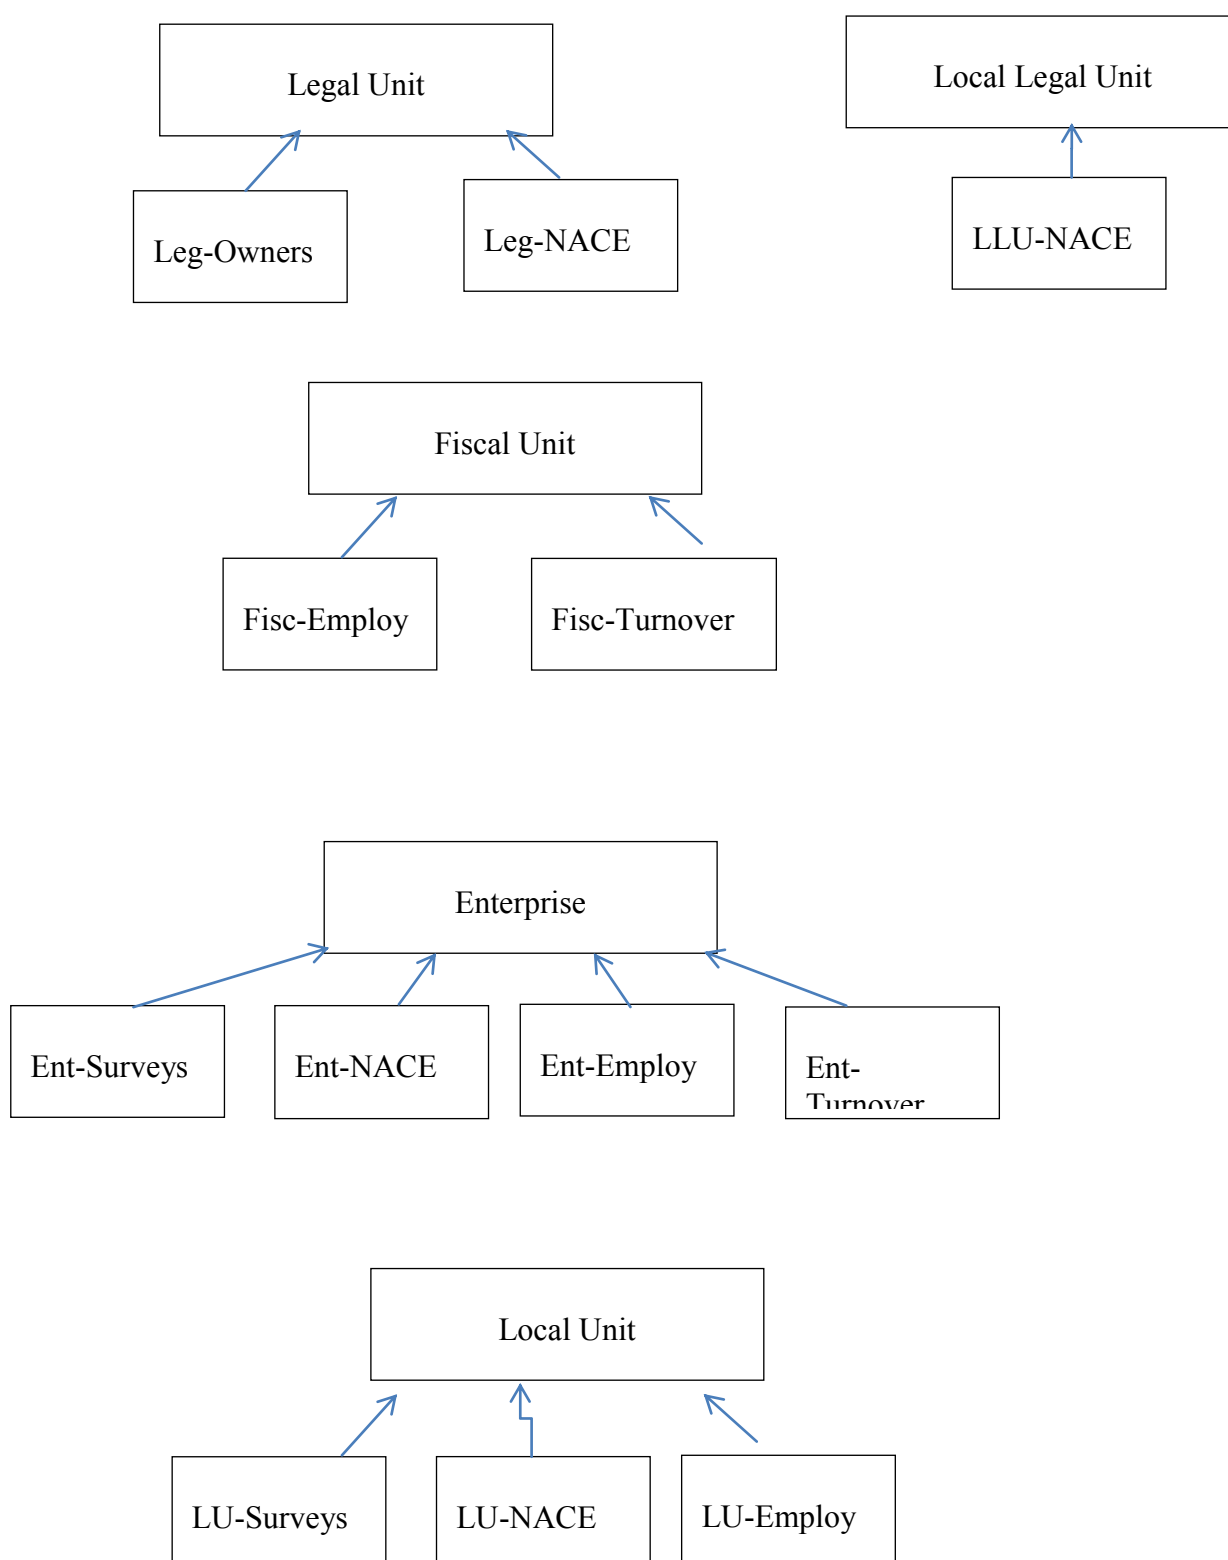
Legal Unit

Leg-Owners

Leg-NACE

Local Legal Unit

LLU-NACE

Fiscal Unit

Fisc-Employ

Fisc-Turnover

Enterprise

Ent-Surveys

Ent-NACE

Ent-Employ

Ent-Turnover

Local Unit

LU-Surveys

LU-NACE

LU-Employ